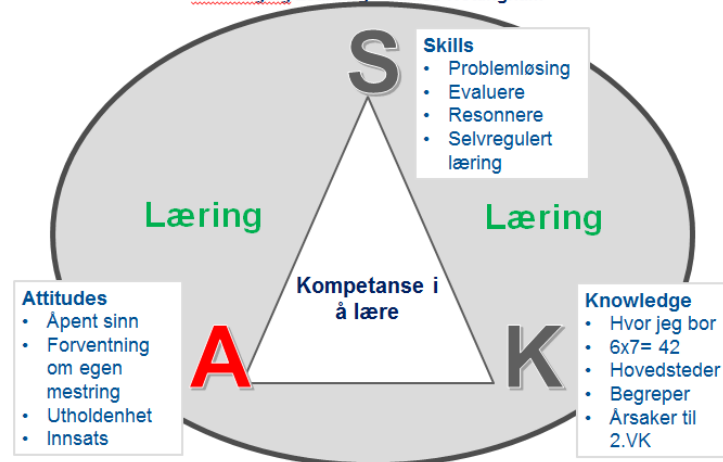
S

Skills
• Problemløsing
• Evaluere
• Resonnere
• Selvregulert læring

Læring

Læring

Kompetanse i å lære

Attitudes
• Åpent sinn
• Forventning om egen mestring
• Utholdenhet
• Innsats

A

K

Knowledge
• Hvor jeg bor
• 6x7= 42
• Hovedsteder
• Begreper
• Årsaker til 2.VK